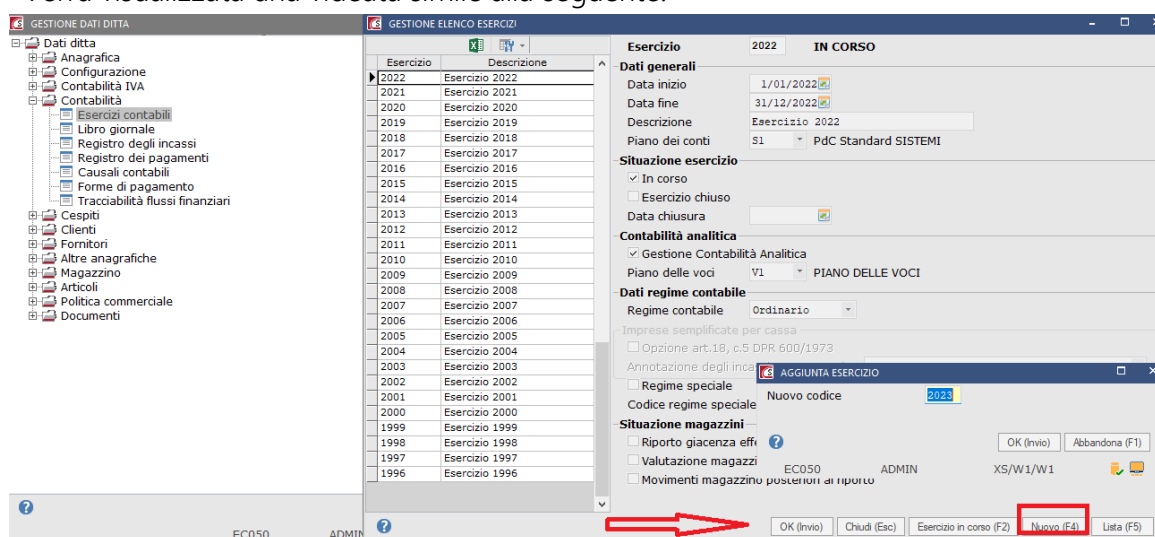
Verrà visualizzata una videata simile alla seguente:

GESTIONE DATI DITTA

Dati ditta
Anagrafica
Configurazione
Contabilità IVA
Contabilità
Esercizi contabili
Libro giornale
Registro degli incassi
Registro dei pagamenti
Causali contabili
Forme di pagamento
Tracciabilità flussi finanziari
Cespiti
Clienti
Fornitori
Altre anagrafiche
Magazzino
Articoli
Politica commerciale
Documenti

EC050 ADMIN

GESTIONE ELENCO ESERCIZI

| Esercizio | Descrizione |
|---|---|
| 2022 | Esercizio 2022 |
| 2021 | Esercizio 2021 |
| 2020 | Esercizio 2020 |
| 2019 | Esercizio 2019 |
| 2018 | Esercizio 2018 |
| 2017 | Esercizio 2017 |
| 2016 | Esercizio 2016 |
| 2015 | Esercizio 2015 |
| 2014 | Esercizio 2014 |
| 2013 | Esercizio 2013 |
| 2012 | Esercizio 2012 |
| 2011 | Esercizio 2011 |
| 2010 | Esercizio 2010 |
| 2009 | Esercizio 2009 |
| 2008 | Esercizio 2008 |
| 2007 | Esercizio 2007 |
| 2006 | Esercizio 2006 |
| 2005 | Esercizio 2005 |
| 2004 | Esercizio 2004 |
| 2003 | Esercizio 2003 |
| 2002 | Esercizio 2002 |
| 2001 | Esercizio 2001 |
| 2000 | Esercizio 2000 |
| 1999 | Esercizio 1999 |
| 1998 | Esercizio 1998 |
| 1997 | Esercizio 1997 |
| 1996 | Esercizio 1996 |

Esercizio 2022 IN CORSO
Dati generali
Data inizio 1/01/2022
Data fine 31/12/2022
Descrizione Esercizio 2022
Piano dei conti S1 PdC Standard SISTEMI
Situazione esercizio
In corso
Esercizio chiuso
Data chiusura
Contabilità analitica
Gestione Contabilità Analitica
Piano delle voci V1 PIANO DELLE VOCI
Dati regime contabile
Regime contabile Ordinario
Imprese semplificate per cassa
Opzione art.18, c.5 DPR 600/1973
Annotazione degli inca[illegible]
Regime speciale
Codice regime speciale
Situazione magazzini
Riporto giacenza eff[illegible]
Valutazione magazzi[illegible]
Movimenti magazzino posteriori al riporto

AGGIUNTA ESERCIZIO
Nuovo codice 2023
OK (Invio) Abbandona (F1)
EC050 ADMIN XS/W1/W1

OK (Invio) Chiudi (Esc) Esercizio in corso (F2) Nuovo (F4) Lista (F5)